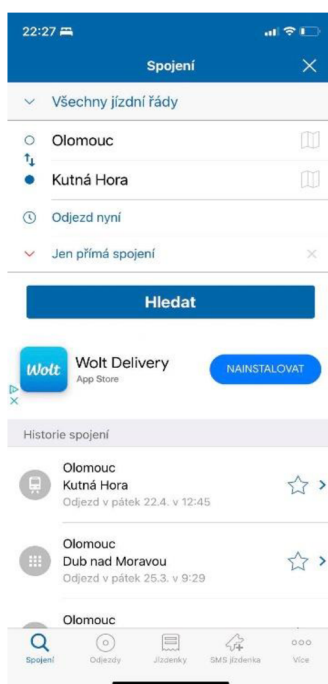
22:27

Spojení

Všechny jízdní řády

Olomouc

Kutná Hora

Odjezd nyní

Jen přímá spojení

Hledat

Wolt

Wolt Delivery
App Store

NAINSTALOVAT

Historie spojení

Olomouc
Kutná Hora
Odjezd v pátek 22.4. v 12:45

Olomouc
Dub nad Moravou
Odjezd v pátek 25.3. v 9:29

Olomouc

Spojení Odjezdy Jízdenky SMS jízdenka Více